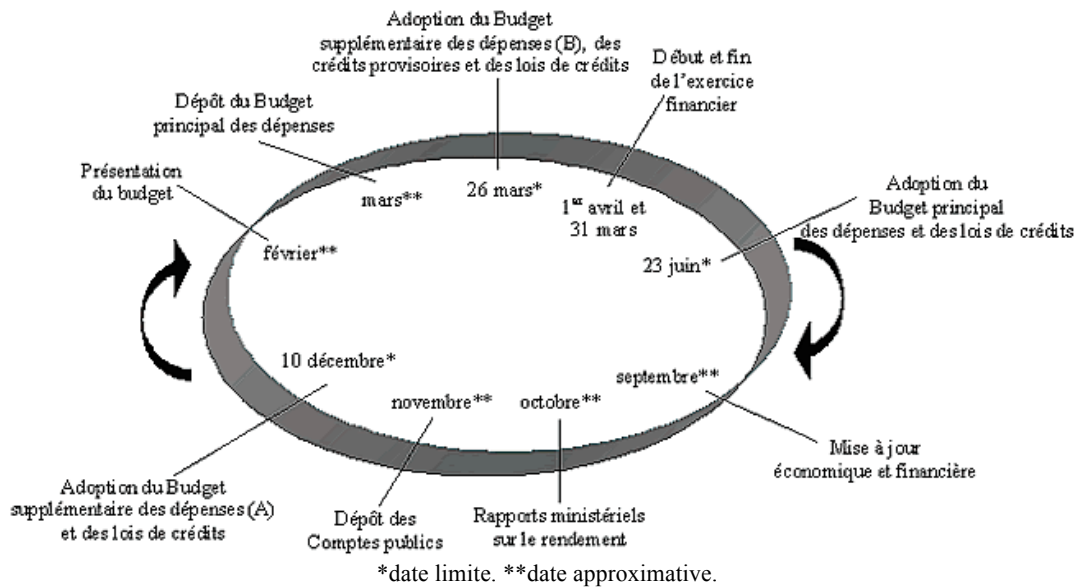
Adoption du Budget supplémentaire des dépenses (B), des crédits provisoires et des lois de crédits

Début et fin de l'exercice financier

Dépôt du Budget principal des dépenses

Présentation du budget

mars**

26 mars*

1$^{er}$ avril et 31 mars

Adoption du Budget principal des dépenses et des lois de crédits

février**

23 juin*

10 décembre*

novembre**

octobre**

septembre**

Mise à jour économique et financière

Adoption du Budget supplémentaire des dépenses (A) et des lois de crédits

Dépôt des Comptes publics

Rapports ministériels sur le rendement

*date limite. **date approximative.